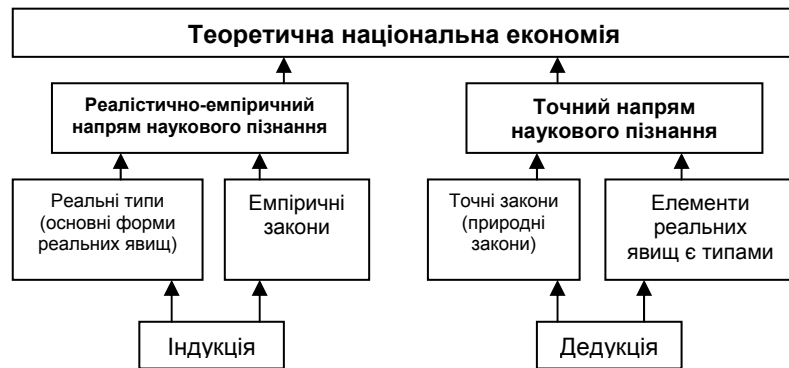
Теоретична національна економія

Реалістично-емпіричний напрям наукового пізнання

Точний напрям наукового пізнання

Реальні типи (основні форми реальних явищ)

Емпіричні закони

Точні закони (природні закони)

Елементи реальних явищ є типами

Індукція

Дедукція